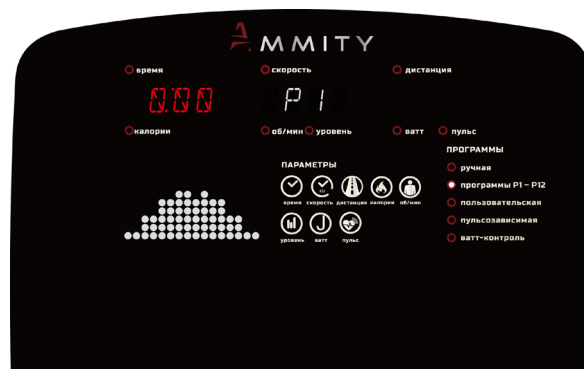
AMMITY

время
скорость
дистанция

0.00
P1

калории
об/мин
уровень
ватт
пульс

ПАРАМЕТРЫ

время
скорость
дистанция
калории
об/мин
уровень
ватт
пульс

ПРОГРАММЫ
ручная
программы P1 – P12
пользовательская
пульсозависимая
ватт-контроль